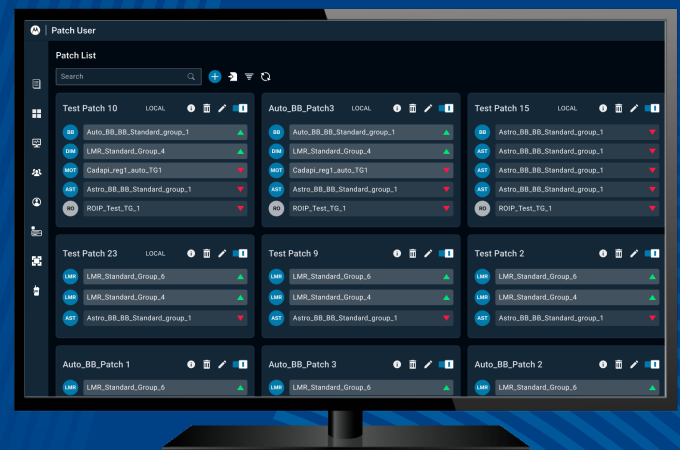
Patch User

Patch List

Search

Test Patch 10 LOCAL

BB Auto_BB_BB_Standard_group_1
DIM LMR_Standard_Group_4
MOT Cadapi_reg1_auto_TG1
AST Astro_BB_BB_Standard_group_1
RO ROIP_Test_TG_1

Auto_BB_Patch3 LOCAL

BB Auto_BB_BB_Standard_group_1
DIM LMR_Standard_Group_4
MOT Cadapi_reg1_auto_TG1
AST Astro_BB_BB_Standard_group_1
RO ROIP_Test_TG_1

Test Patch 15 LOCAL

BB Astro_BB_BB_Standard_group_1
AST Astro_BB_BB_Standard_group_1
AST Astro_BB_BB_Standard_group_1
AST Astro_BB_BB_Standard_group_1
RO ROIP_Test_TG_1

Test Patch 23 LOCAL

LMR LMR_Standard_Group_6
LMR LMR_Standard_Group_4
AST Astro_BB_BB_Standard_group_1

Test Patch 9

LMR LMR_Standard_Group_6
LMR LMR_Standard_Group_4
AST Astro_BB_BB_Standard_group_1

Test Patch 2

LMR LMR_Standard_Group_6
LMR LMR_Standard_Group_4
AST Astro_BB_BB_Standard_group_1

Auto_BB_Patch 1

LMR LMR_Standard_Group_6

Auto_BB_Patch 3

LMR LMR_Standard_Group_6

Auto_BB_Patch 2

LMR LMR_Standard_Group_6